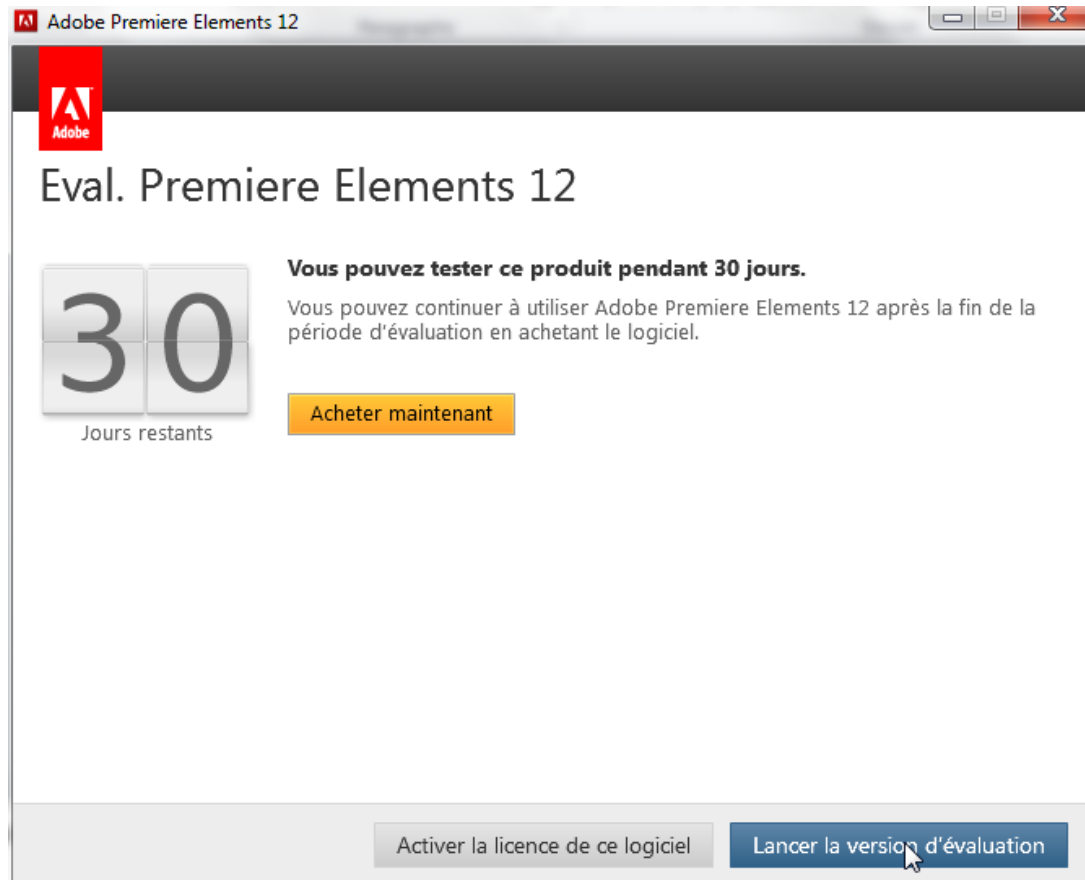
Adobe Premiere Elements 12

Adobe

Eval. Premiere Elements 12

30
Jours restants

Vous pouvez tester ce produit pendant 30 jours.

Vous pouvez continuer à utiliser Adobe Premiere Elements 12 après la fin de la période d'évaluation en achetant le logiciel.

Acheter maintenant

Activer la licence de ce logiciel

Lancer la version d'évaluation